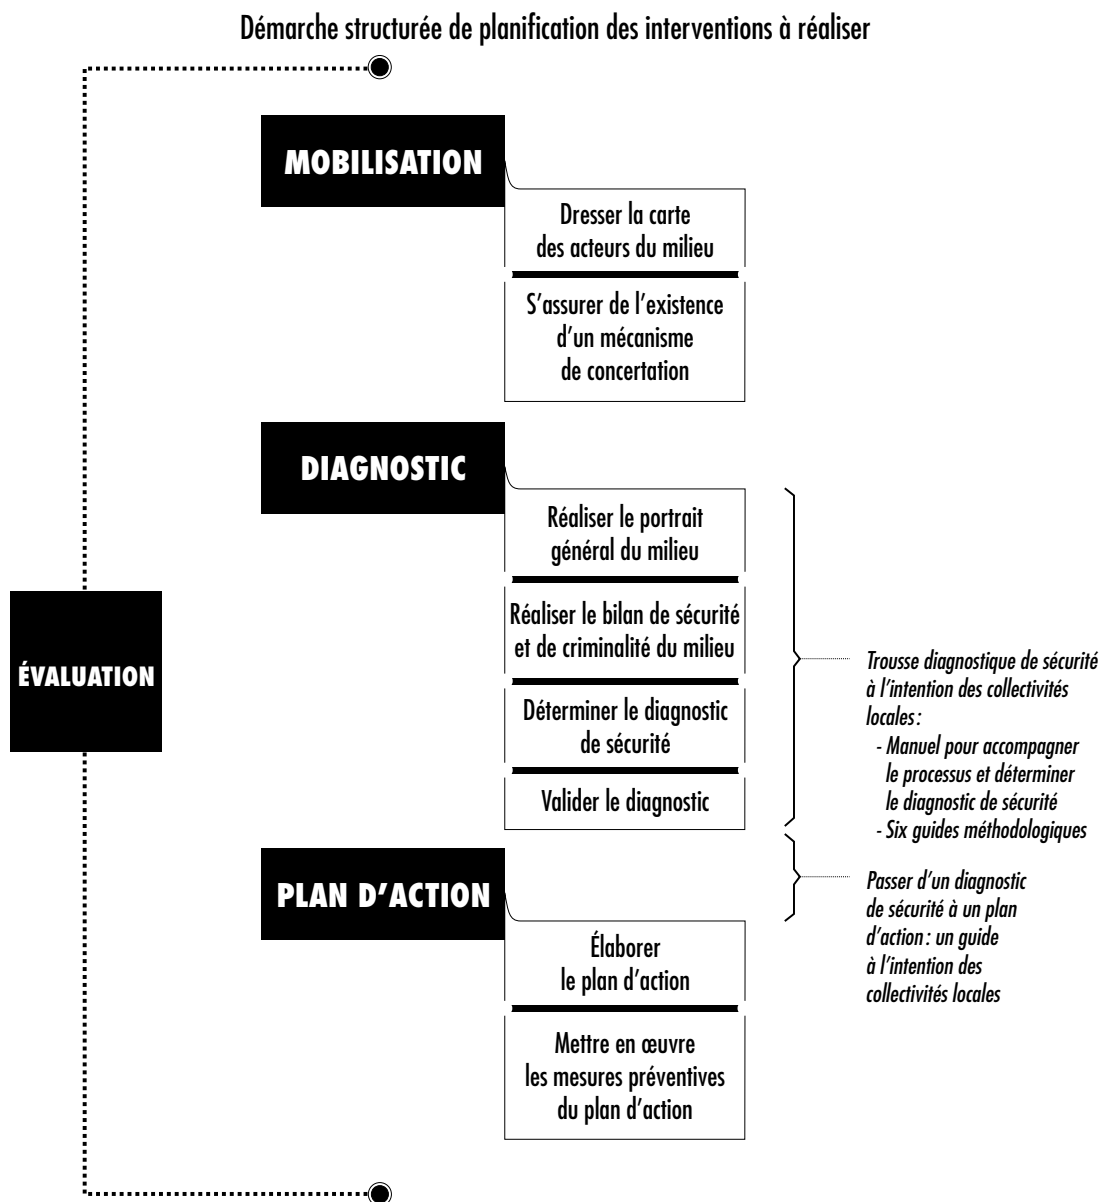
Démarche structurée de planification des interventions à réaliser

MOBILISATION

Dresser la carte des acteurs du milieu

S'assurer de l'existence d'un mécanisme de concertation

DIAGNOSTIC

Réaliser le portrait général du milieu

Réaliser le bilan de sécurité et de criminalité du milieu

Déterminer le diagnostic de sécurité

Valider le diagnostic

ÉVALUATION

Trousse diagnostique de sécurité à l'intention des collectivités locales :
- Manuel pour accompagner le processus et déterminer le diagnostic de sécurité
- Six guides méthodologiques

PLAN D'ACTION

Passer d'un diagnostic de sécurité à un plan d'action : un guide à l'intention des collectivités locales

Élaborer le plan d'action

Mettre en œuvre les mesures préventives du plan d'action